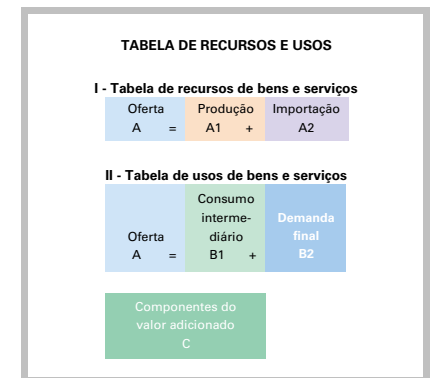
TABELA DE RECURSOS E USOS

I - Tabela de recursos de bens e serviços

| Oferta A = | Produção A1 + | Importação A2 |
|---|---|---|

II - Tabela de usos de bens e serviços

| Oferta A = | Consumo intermediário B1 + | Demanda final B2 |
|---|---|---|

Componentes do valor adicionado C